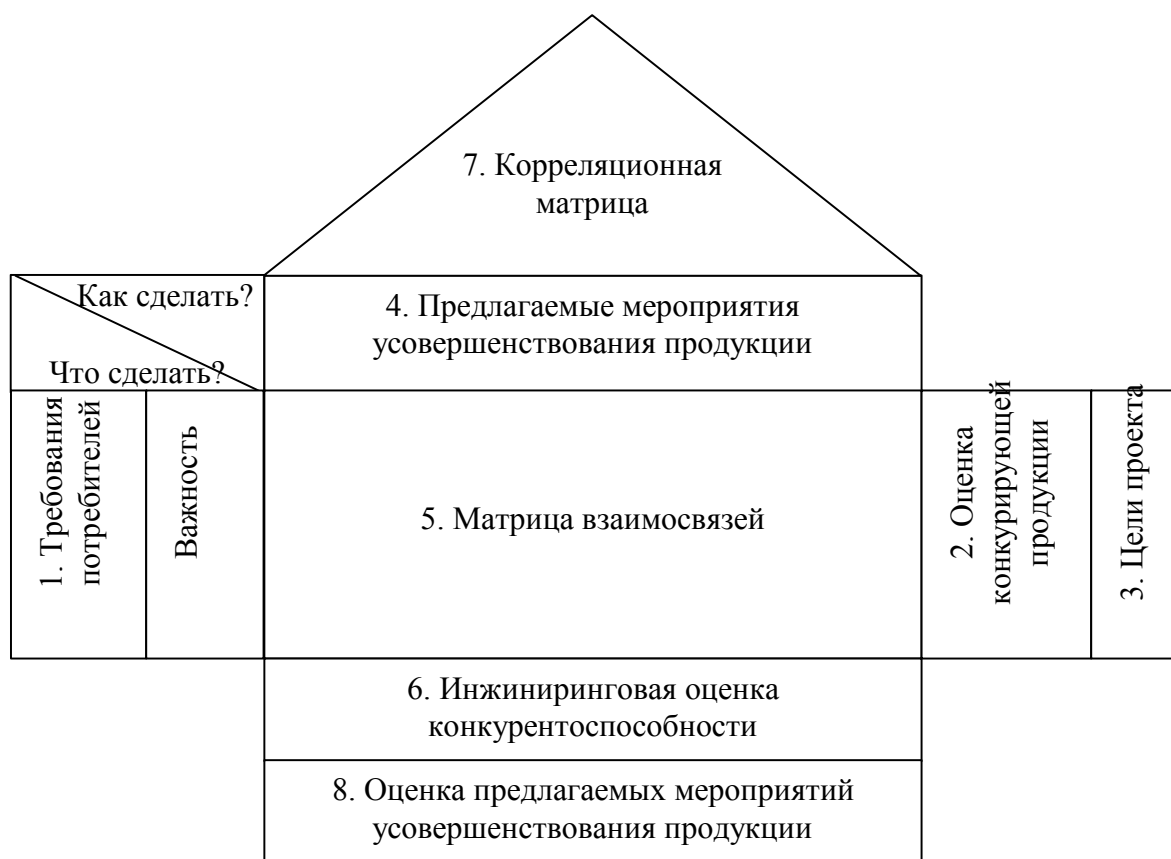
7. Корреляционная матрица

Как сделать?

Что сделать?

4. Предлагаемые мероприятия усовершенствования продукции

1. Требования потребителей

Важность

5. Матрица взаимосвязей

2. Оценка конкурирующей продукции

3. Цели проекта

6. Инжиниринговая оценка конкурентоспособности

8. Оценка предлагаемых мероприятий усовершенствования продукции